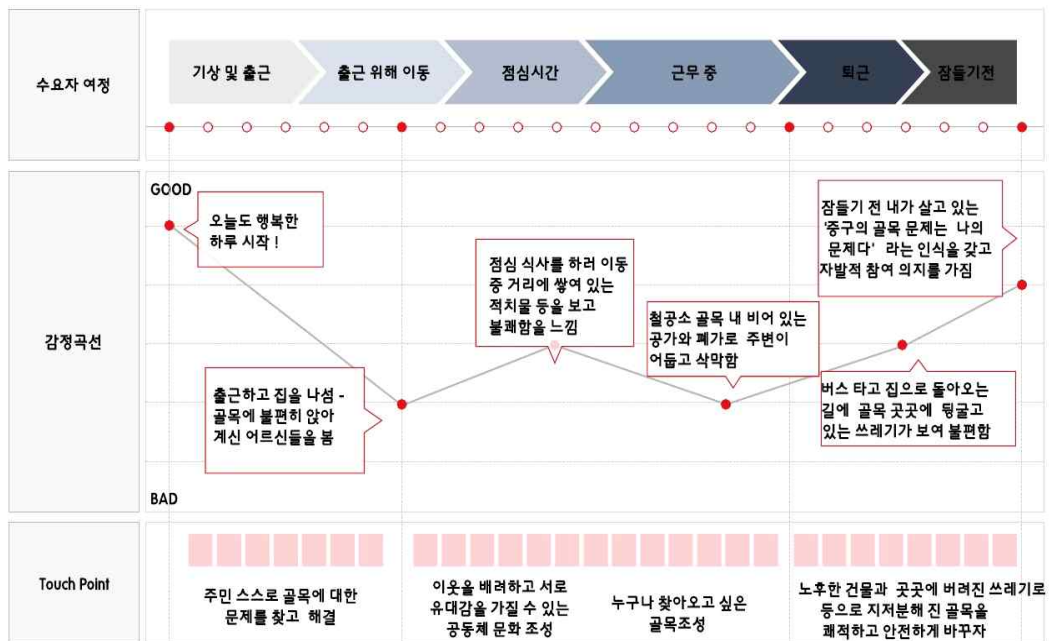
수요자 여정

기상 및 출근
출근 위해 이동
점심시간
근무 중
퇴근
잠들기전

감정곡선

GOOD

BAD

오늘도 행복한 하루 시작 !

출근하고 집을 나섬 - 골목에 불편히 앉아 계신 어르신들을 봄

점심 식사를 하러 이동 중 거리에 쌓여 있는 적치물 등을 보고 불쾌함을 느낌

철공소 골목 내 비어 있는 공가와 폐가로 주변이 어둡고 삭막함

버스 타고 집으로 돌아오는 길에 골목 곳곳에 뒹굴고 있는 쓰레기가 보여 불편함

잠들기 전 내가 살고 있는 '중구의 골목 문제는 나의 문제다' 라는 인식을 갖고 자발적 참여 의지를 가짐

Touch Point

주민 스스로 골목에 대한 문제를 찾고 해결

이웃을 배려하고 서로 유대감을 가질 수 있는 공동체 문화 조성

누구나 찾아오고 싶은 골목조성

노후한 건물과 곳곳에 버려진 쓰레기로 등으로 지저분해 진 골목을 쾌적하고 안전하게 바꾸자